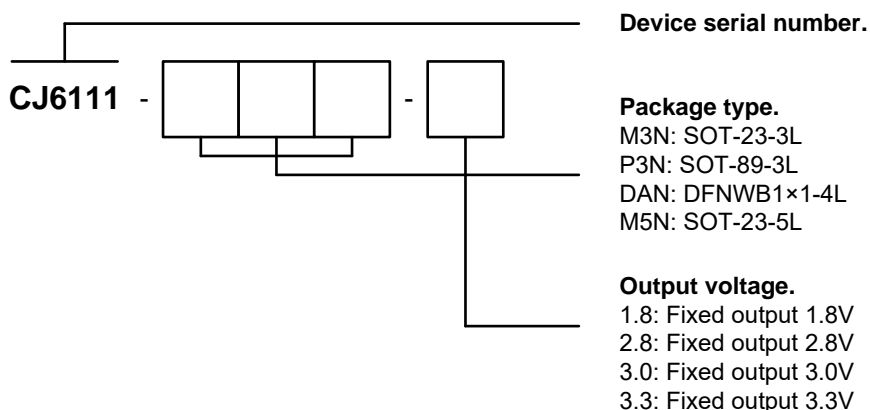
CJ6111 - - 

Device serial number.

Package type.
M3N: SOT-23-3L
P3N: SOT-89-3L
DAN: DFNWB1×1-4L
M5N: SOT-23-5L

Output voltage.
1.8: Fixed output 1.8V
2.8: Fixed output 2.8V
3.0: Fixed output 3.0V
3.3: Fixed output 3.3V